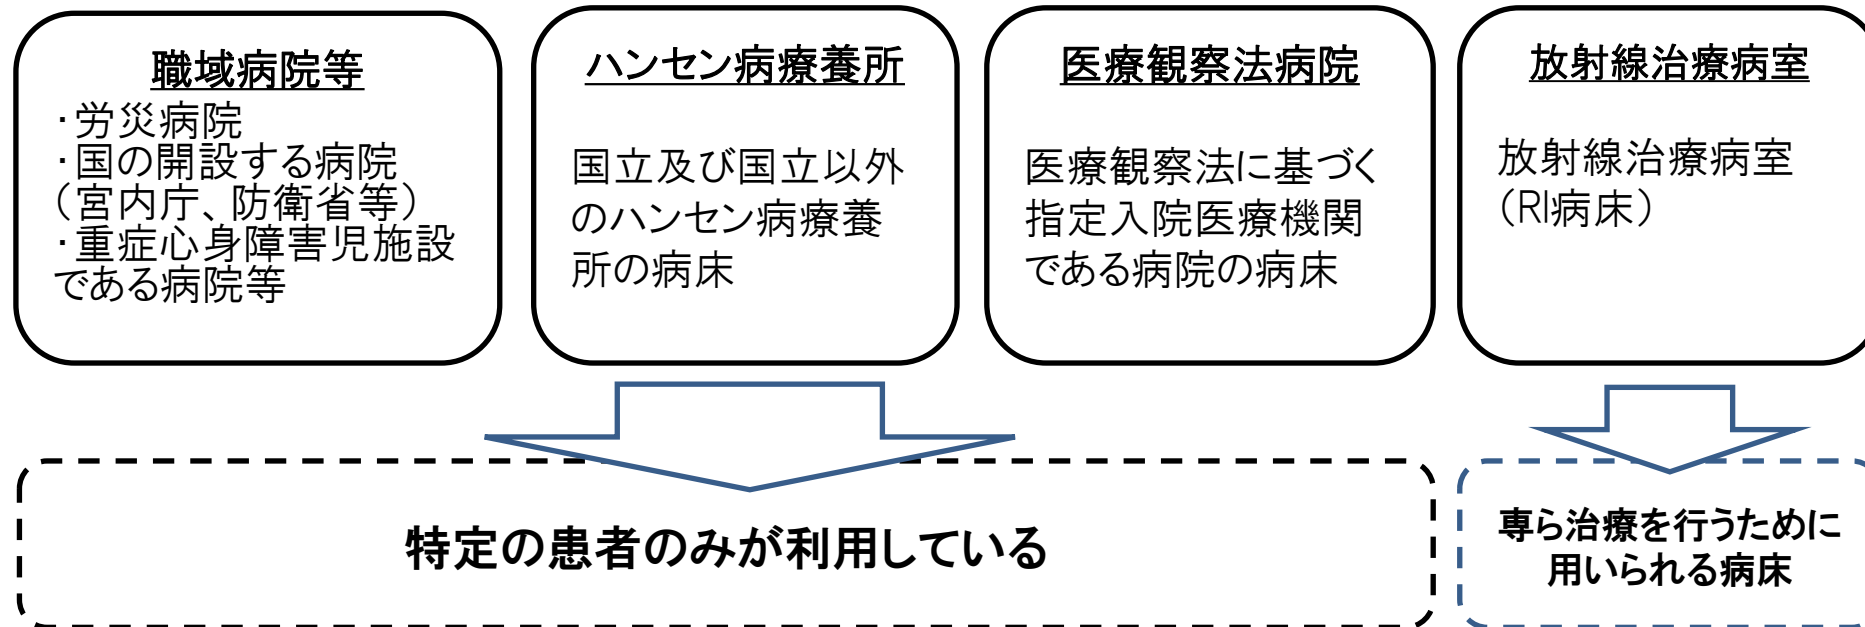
職域病院等

・労災病院
・国の開設する病院（宮内庁、防衛省等）
・重症心身障害児施設である病院等

ハンセン病療養所

国立及び国立以外のハンセン病療養所の病床

医療観察法病院

医療観察法に基づく指定入院医療機関である病院の病床

放射線治療病室

放射線治療病室（RI病床）

特定の患者のみが利用している

専ら治療を行うために用いられる病床